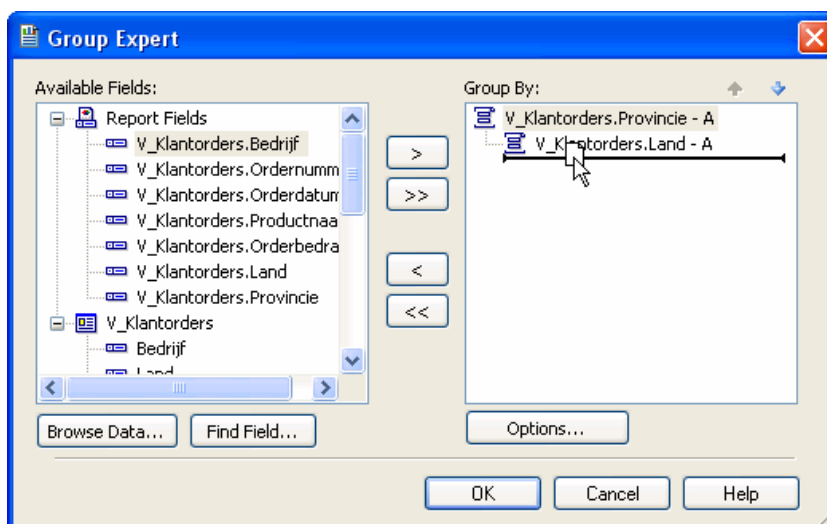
Group Expert

Available Fields:

Report Fields
V_Klantorders.Bedrijf
V_Klantorders.Ordernumm
V_Klantorders.Orderdatum
V_Klantorders.Productnaa
V_Klantorders.Orderbedra
V_Klantorders.Land
V_Klantorders.Provincie
V_Klantorders
Bedrijf
Land

>
>>
<
<<

Group By:

V_Klantorders.Provincie - A
V_Klantorders.Land - A

Browse Data...
Find Field...
Options...

OK
Cancel
Help